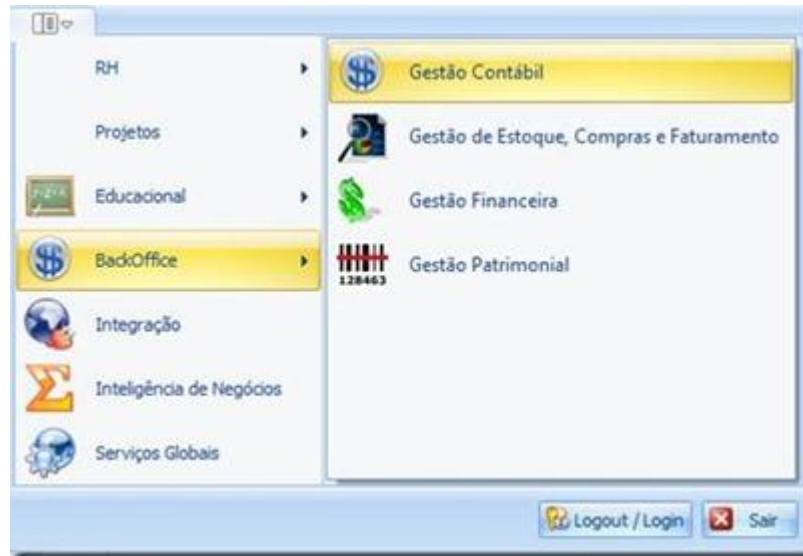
RH

Projetos

Educacional

BackOffice

Integração

Inteligência de Negócios

Serviços Globais

Gestão Contábil

Gestão de Estoque, Compras e Faturamento

Gestão Financeira

Gestão Patrimonial

128463

Logout / Login

Sair